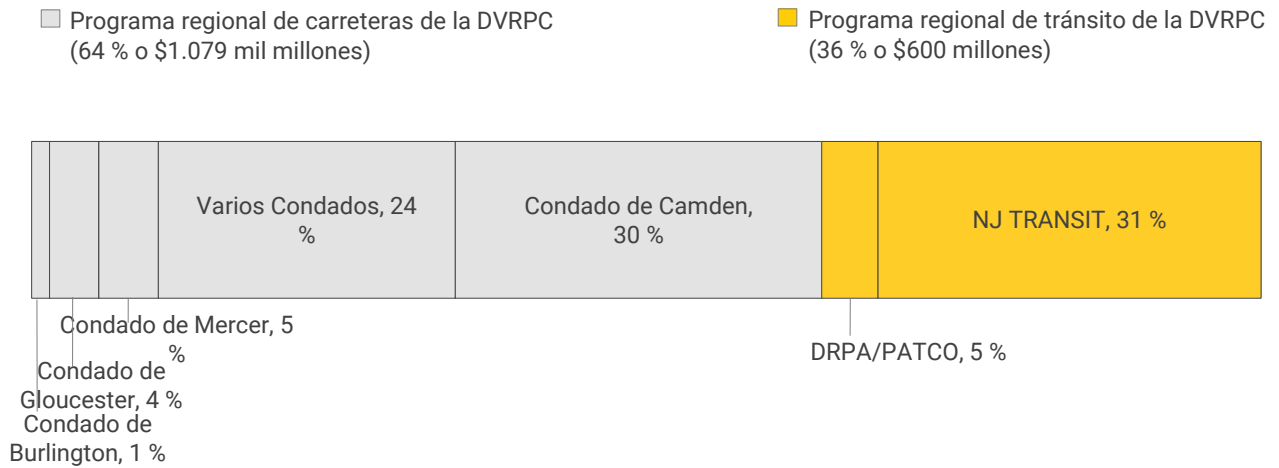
Programa regional de carreteras de la DVRPC (64 % o $1.079 mil millones)

Programa regional de tránsito de la DVRPC (36 % o $600 millones)

Varios Condados, 24 %

Condado de Camden, 30 %

NJ TRANSIT, 31 %

Condado de Mercer, 5 %

Condado de Gloucester, 4 %

Condado de Burlington, 1 %

DRPA/PATCO, 5 %